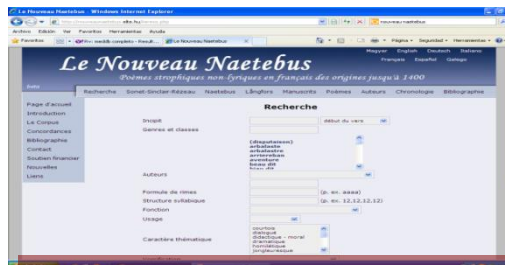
Le Nouveau Naetebus - Windows Internet Explorer

nouveau naetebus

Archivo Edición Ver Favoritos Herramientas Ayuda

Favoritos | Le Nouveau Naetebus

Página Seguridad Herramientas

Magyar English Deutsch Italiano
Français Español Galego

Le Nouveau Naetebus
Poèmes strophiques non-lyriques en français des origines jusqu'à 1400

Recherche Sonet-Sinclair-Rézeau Naetebus Långfors Manuscrits Poèmes Auteurs Chronologie Bibliographie

Page d'accueil
Introduction
Le Corpus
Concordances
Bibliographie
Contact
Soutien financier
Nouvelles
Liens

Recherche

Incipit | début du vers
Genres et classes
(disputaison)
arbalaste
arbalastre
amterreban
aventure
beau dit
Auteurs
Formule de rimes (p. ex. aaaa)
Structure syllabique (p. ex. 12,12,12,12)
Fonction
Usage
Caractère thématique
courtois
dialogué
didactique – moral
dramatique
humoristique
jongleuresque